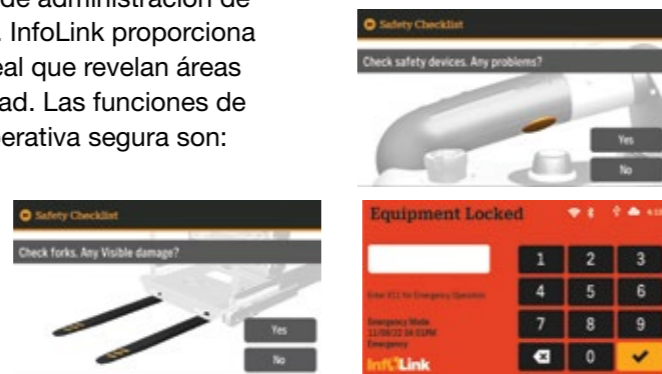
de administración de
. InfoLink proporciona
eal que revelan áreas
ad. Las funciones de
erativa segura son:

Safety Checklist
Check safety devices. Any problems?
Yes
No

Safety Checklist
Check forks. Any Visible damage?
Yes
No

Equipment Locked
Enter 911 for Emergency Operation
Emergency Mode
11/08/22 04:01PM
Emergency
InfoLink
1 2 3
4 5 6
7 8 9
0